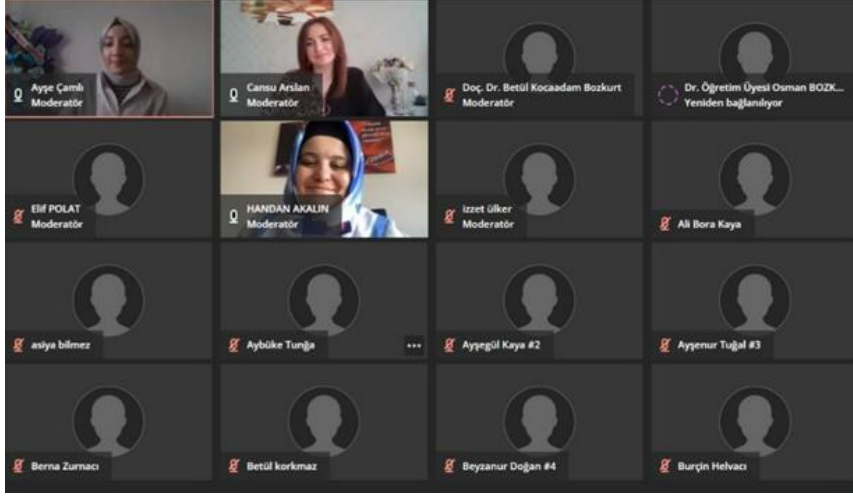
Ayşe Çamlı
Moderatör

Cansu Arslan
Moderatör

Doç. Dr. Betül Kocaadam Bozkurt
Moderatör

Dr. Öğretim Üyesi Osman BOZK...
Yeniden bağlanılıyor

Elif POLAT
Moderatör

HANDAN AKALIN
Moderatör

izzet ülker
Moderatör

Ali Bora Kaya

asiya bilmez

Aybüke Tunğa

Ayşegül Kaya #2

Ayşenur Tuğal #3

Berna Zurnacı

Betül korkmaz

Beyzanur Doğan #4

Burçin Helvacı